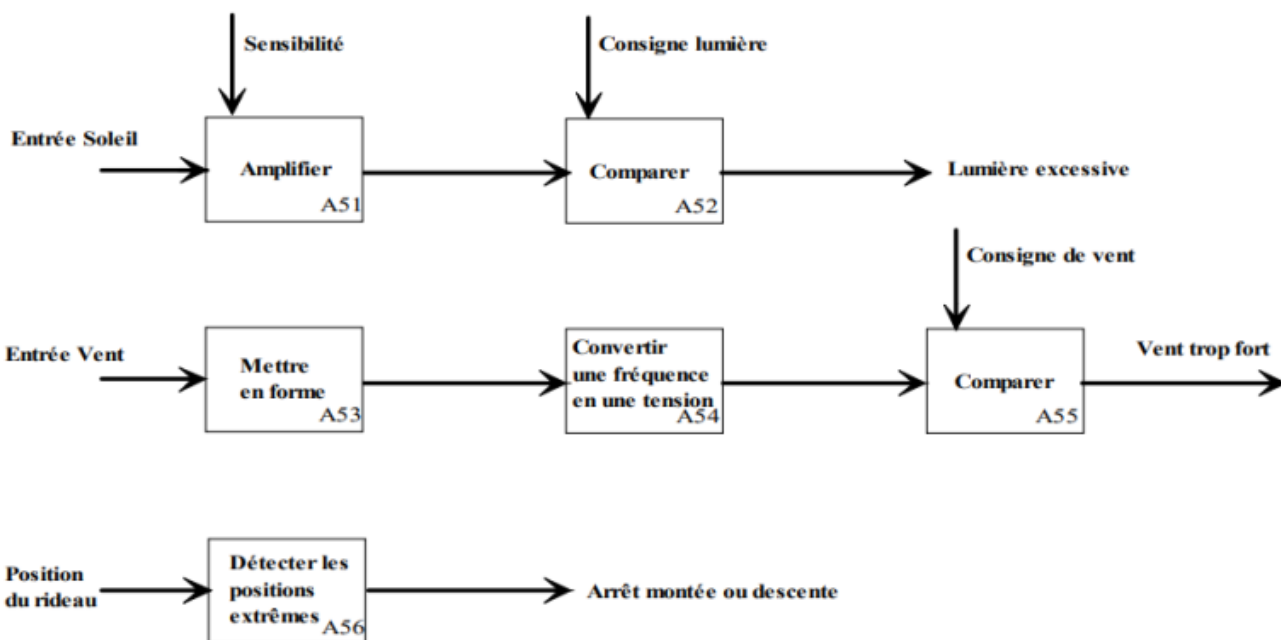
Sensibilité

Consigne lumière

Entrée Soleil

Amplifier
A51

Comparer
A52

Lumière excessive

Consigne de vent

Entrée Vent

Mettre en forme
A53

Convertir une fréquence en une tension
A54

Comparer
A55

Vent trop fort

Position du rideau

Détecter les positions extrêmes
A56

Arrêt montée ou descente